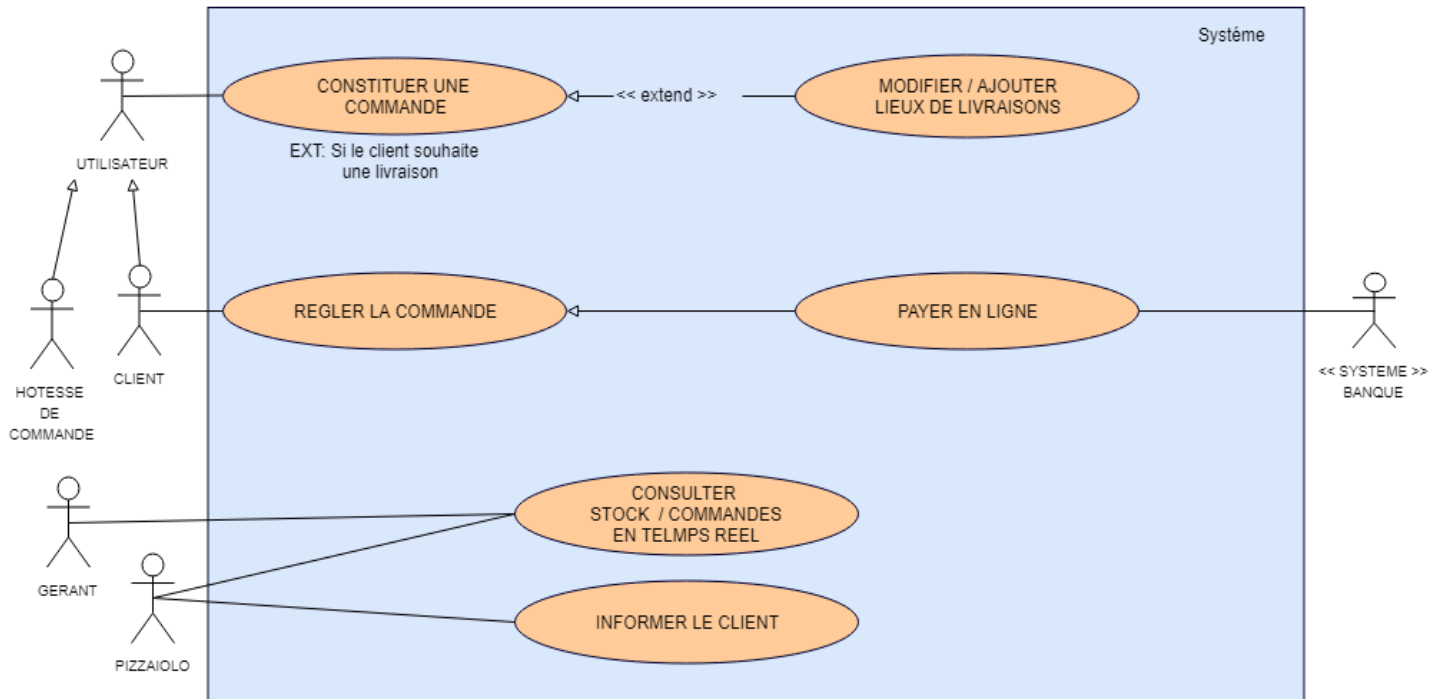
Systéme

UTILISATEUR

CONSTITUER UNE COMMANDE

<< extend >>

MODIFIER / AJOUTER LIEUX DE LIVRAISONS

EXT: Si le client souhaite une livraison

REGLER LA COMMANDE

PAYER EN LIGNE

HOTESSE DE COMMANDE

CLIENT

<< SYSTEME >> BANQUE

GERANT

CONSULTER STOCK / COMMANDES EN TELMPS REEL

PIZZAIOLO

INFORMER LE CLIENT